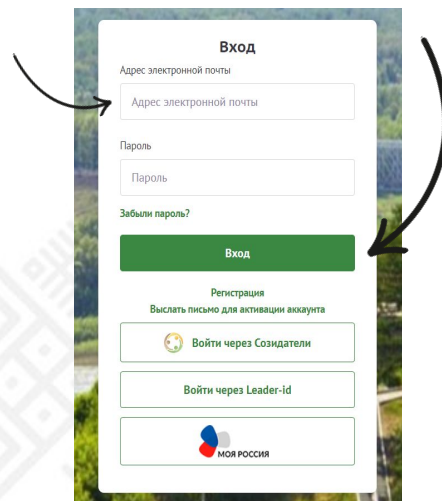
Вход

Адрес электронной почты

Адрес электронной почты

Пароль

Пароль

Забыли пароль?

Вход

Регистрация
Выслать письмо для активации аккаунта

Войти через Созидатели

Войти через Leader-id

МОЯ РОССИЯ